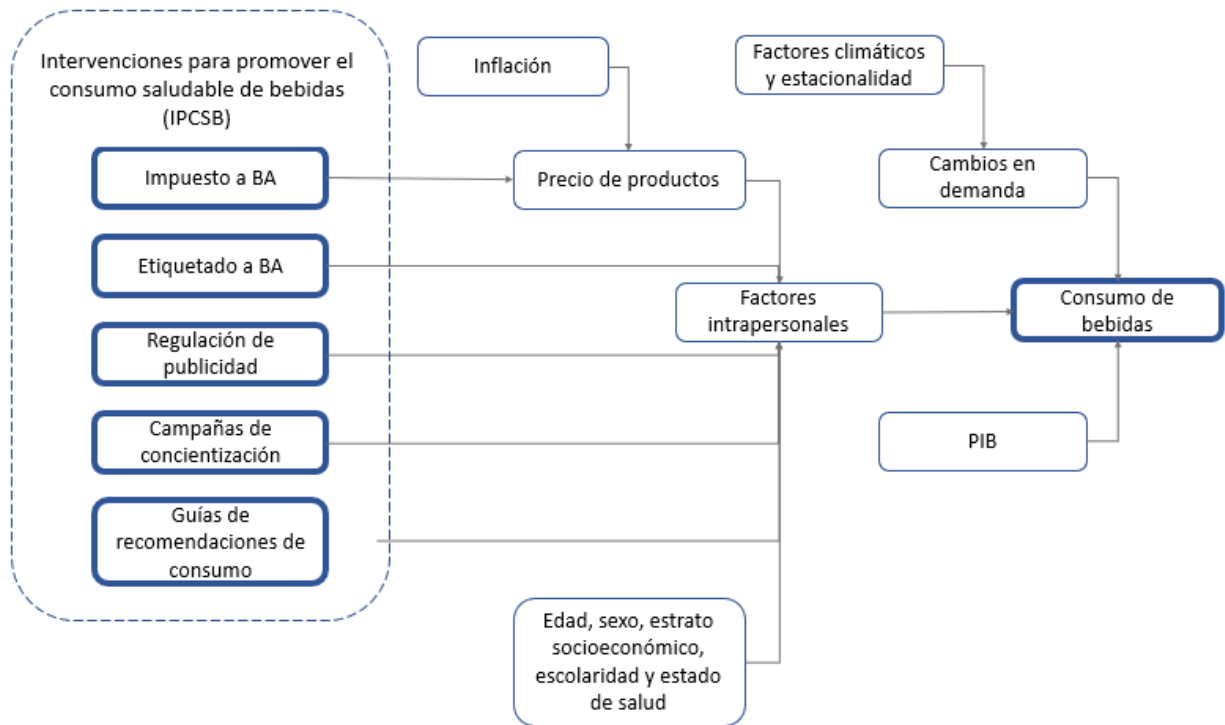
Intervenciones para promover el consumo saludable de bebidas (IPCSB)

Impuesto a BA

Etiquetado a BA

Regulación de publicidad

Campañas de concientización

Guías de recomendaciones de consumo

Inflación

Precio de productos

Factores intrapersonales

Edad, sexo, estrato socioeconómico, escolaridad y estado de salud

Factores climáticos y estacionalidad

Cambios en demanda

Consumo de bebidas

PIB